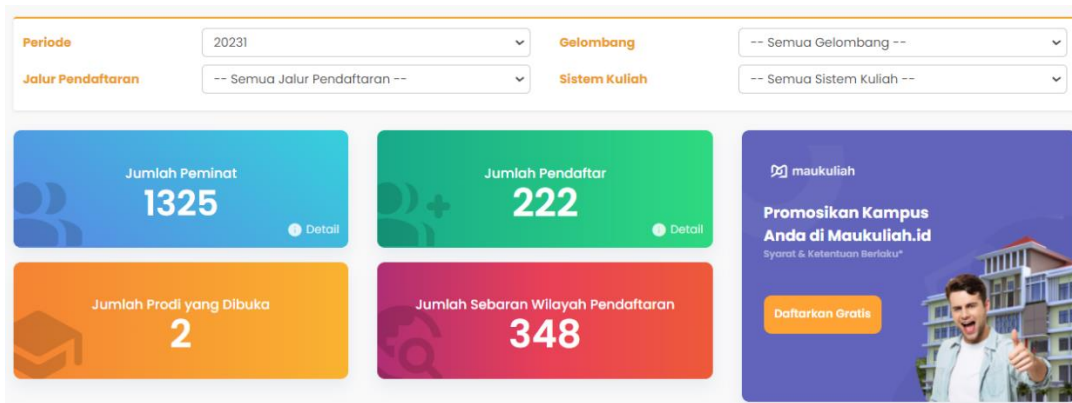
Periode
20231
Gelombang
-- Semua Gelombang --
Jalur Pendaftaran
-- Semua Jalur Pendaftaran --
Sistem Kuliah
-- Semua Sistem Kuliah --

Jumlah Peminat
1325
Detail

Jumlah Pendaftar
222
Detail

maukuliah
Promosikan Kampus Anda di Maukuliah.id
Syarat & Ketentuan Berlaku*
Daftarkan Gratis

Jumlah Prodi yang Dibuka
2

Jumlah Sebaran Wilayah Pendaftaran
348